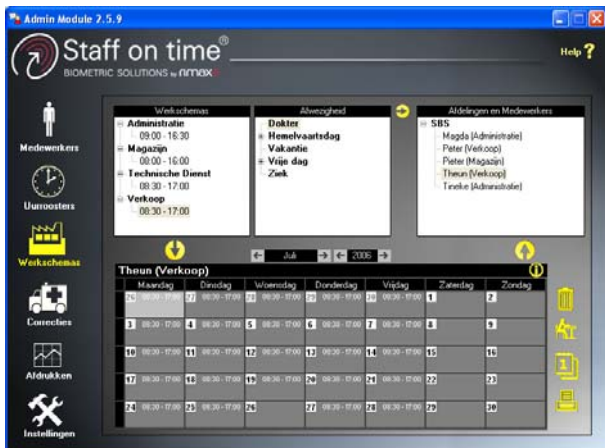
Admin Module 2.5.9

Staff on time®
BIOMETRIC SOLUTIONS by nmax

Help ?

Medewerkers
Uurroosters
Werkschemas
Correcties
Afdrukken
Instellingen

Werkschemas
Administratie
09:00 - 16:30
Magazijn
00:00 - 16:00
Technische Dienst
08:30 - 17:00
Verkoop
08:30 - 17:00

Afwezigheid
Dokter
Hemelvaartsdag
Vakantie
Vrije dag
Ziek

Afdelingen en Medewerkers
SBS
Magda (Administratie)
Peter (Verkoop)
Pieter (Magazijn)
Theun (Verkoop)
Tineke (Administratie)

Juli
2006

Theun (Verkoop)

| Maandag | Dinsdag | Woensdag | Donderdag | Vrijdag | Zaterdag | Zondag |
|---|---|---|---|---|---|---|
| 26 08:30 - 17:00 | 27 08:30 - 17:00 | 28 08:30 - 17:00 | 29 08:30 - 17:00 | 30 08:30 - 17:00 | 1 | 2 |
| 3 08:30 - 17:00 | 4 08:30 - 17:00 | 5 08:30 - 17:00 | 6 08:30 - 17:00 | 7 08:30 - 17:00 | 8 | 9 |
| 10 08:30 - 17:00 | 11 08:30 - 17:00 | 12 08:30 - 17:00 | 13 08:30 - 17:00 | 14 08:30 - 17:00 | 15 | 16 |
| 17 08:30 - 17:00 | 18 08:30 - 17:00 | 19 08:30 - 17:00 | 20 08:30 - 17:00 | 21 08:30 - 17:00 | 22 | 23 |
| 24 08:30 - 17:00 | 25 08:30 - 17:00 | 26 | 27 08:30 - 17:00 | 28 08:30 - 17:00 | 29 | 30 |